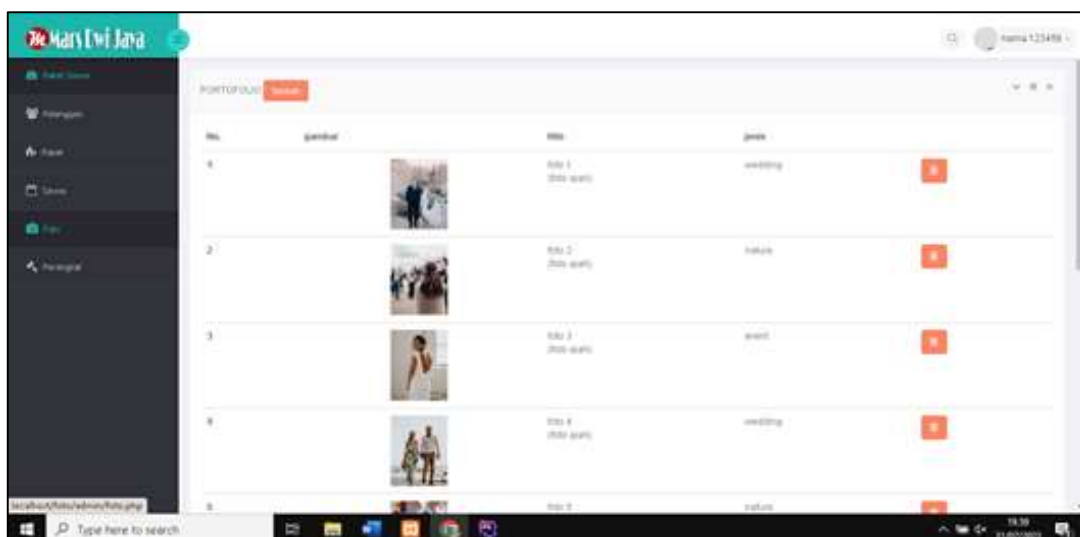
Mars Dwi Jaya

nama123456

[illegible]
Pelanggan
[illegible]
Sewa
Foto
Peralatan

PORTOFOLIO Tambah

| No. | gambar | title | jenis | |
|---|---|---|---|---|
| 1 | | foto 1 (foto spam) | wedding | |
| 2 | | foto 2 (foto spam) | nature | |
| 3 | | foto 3 (foto spam) | event | |
| 4 | | foto 4 (foto spam) | wedding | |
| 5 | | foto 5 | nature | |

localhost/foto/admin/foto.php

Type here to search

19:39